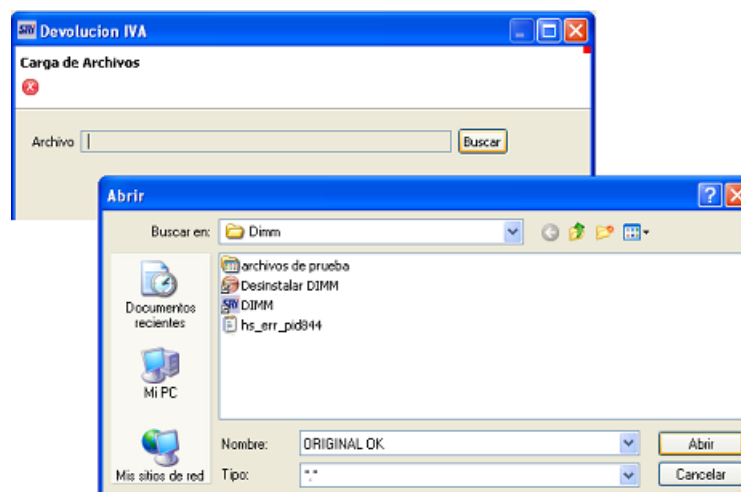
SRI Devolucion IVA

Carga de Archivos

Archivo

Buscar

Abrir

Buscar en: Dimm

archivos de prueba
Desinstalar DIMM
DIMM
hs_err_pid844

Documentos recientes

Mi PC

Mis sitios de red

Nombre: ORIGINAL OK

Tipo: *.*

Abrir

Cancelar